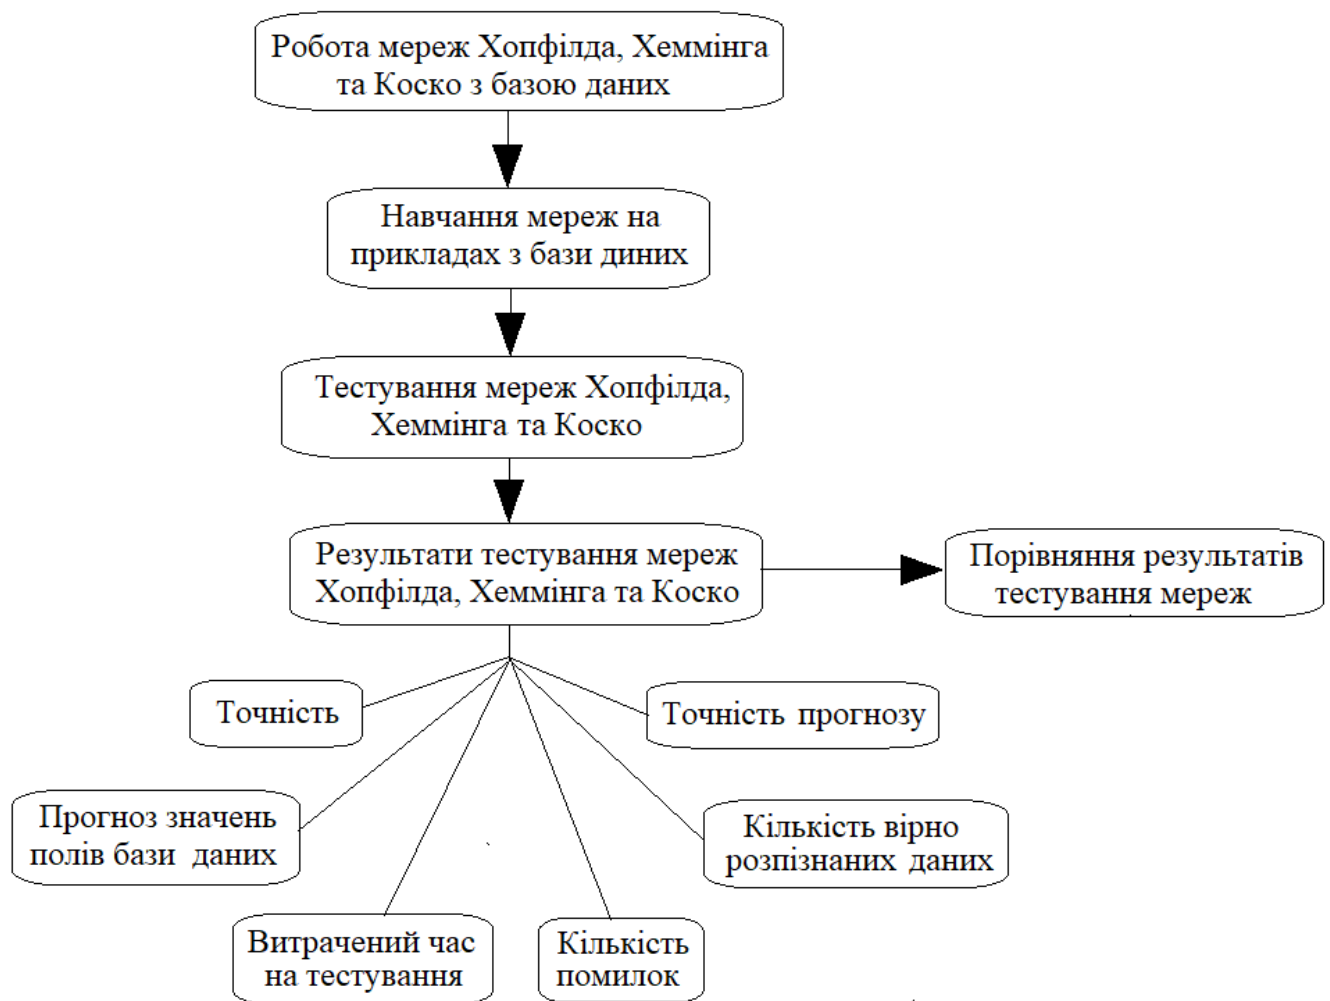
Робота мереж Хопфілда, Хеммінга та Коско з базою даних

Навчання мереж на прикладах з бази диних

Тестування мереж Хопфілда, Хеммінга та Коско

Результати тестування мереж Хопфілда, Хеммінга та Коско

Порівняння результатів тестування мереж

Точність

Точність прогнозу

Прогноз значень полів бази даних

Кількість вірно розпізнаних даних

Витрачений час на тестування

Кількість помилок